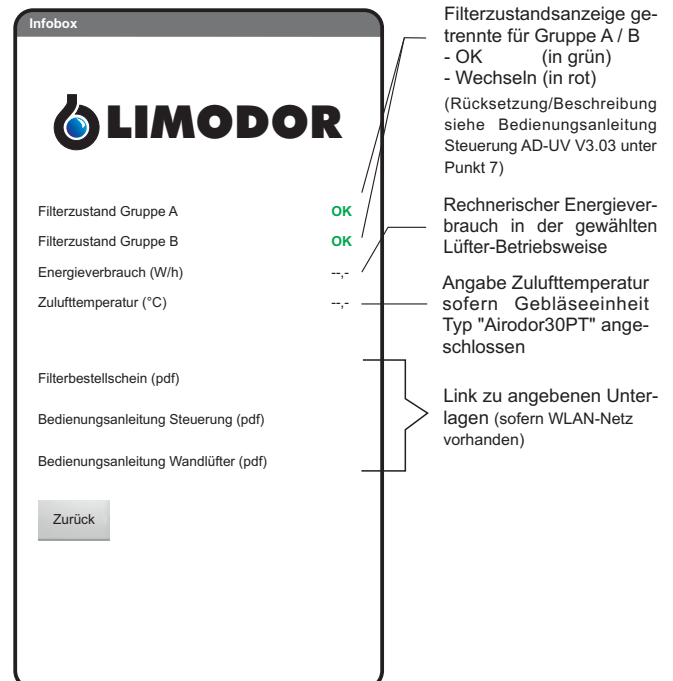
Infobox

LIMODOR

Filterzustand Gruppe A OK

Filterzustand Gruppe B OK

Energieverbrauch (W/h) --,-

Zulufttemperatur (°C) --,-

Filterbestellschein (pdf)

Bedienungsanleitung Steuerung (pdf)

Bedienungsanleitung Wandlüfter (pdf)

Zurück

Filterzustandsanzeige getrennte für Gruppe A / B
- OK (in grün)
- Wechseln (in rot)
(Rücksetzung/Beschreibung siehe Bedienungsanleitung Steuerung AD-UV V3.03 unter Punkt 7)

Rechnerischer Energieverbrauch in der gewählten Lüfter-Betriebsweise

Angabe Zulufttemperatur sofern Gebläseeinheit Typ "Airodor30PT" angeschlossen

Link zu angebenen Unterlagen (sofern WLAN-Netz vorhanden)